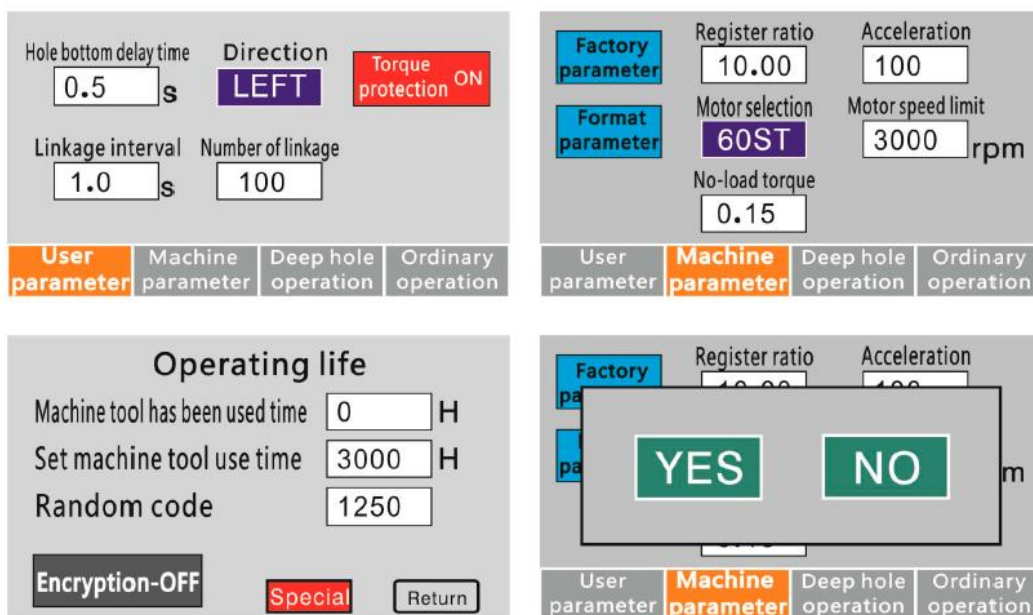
Hole bottom delay time
0.5 s
Direction
LEFT
Torque protection ON
Linkage interval
1.0 s
Number of linkage
100
User parameter | Machine parameter | Deep hole operation | Ordinary operation

Factory parameter
Format parameter
Register ratio
10.00
Acceleration
100
Motor selection
60ST
Motor speed limit
3000 rpm
No-load torque
0.15
User parameter | Machine parameter | Deep hole operation | Ordinary operation

Operating life
Machine tool has been used time 0 H
Set machine tool use time 3000 H
Random code 1250
Encryption-OFF
Special
Return

Factory
pa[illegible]
pa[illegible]
Register ratio
Acceleration
YES
NO
m
User parameter | Machine parameter | Deep hole operation | Ordinary operation